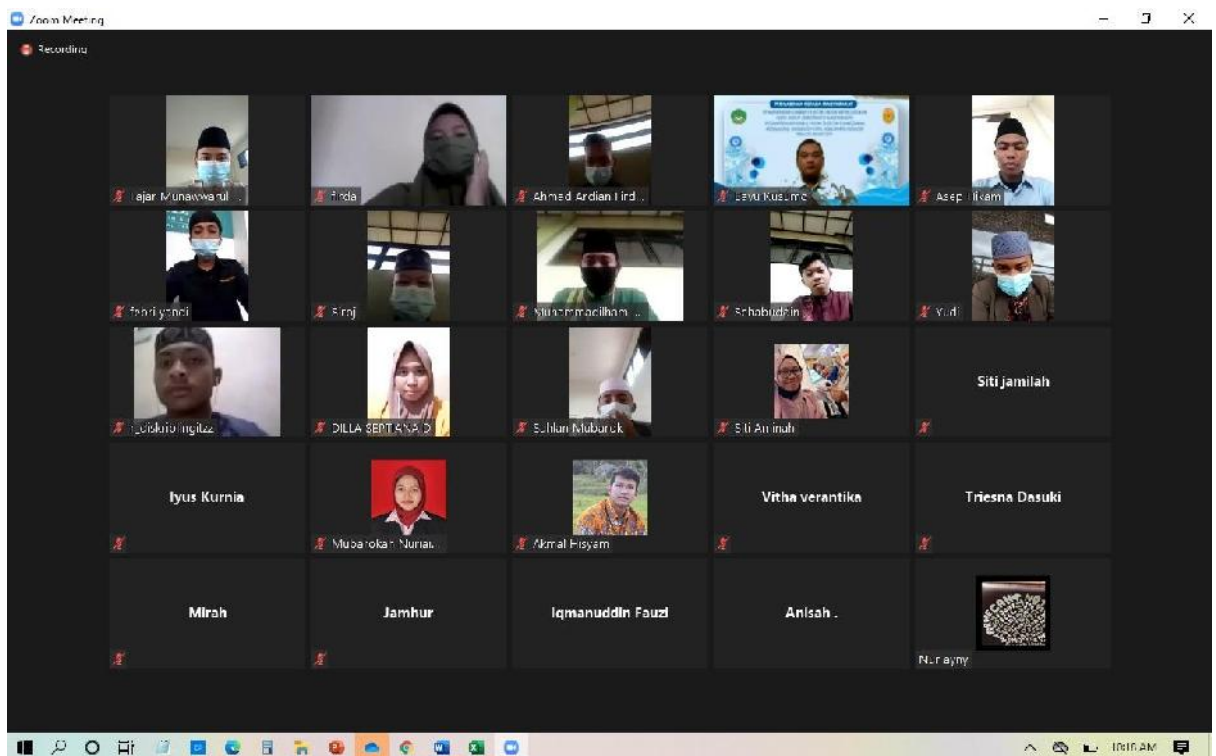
Zoom Meeting

Recording

Fajar Munawwarul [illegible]
Firda
Ahmad Ardian Fird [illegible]
Bayu Kusuma
Asep Ikam

Fedri yandi
Siroj
Muhammadilham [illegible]
Sohabuddin
Yudi

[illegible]
DILLA SEPTANA D
Suhlan Mubarok
Siti Aminah
Siti jamilah

Iyus Kurnia
Mubarokah Nuriat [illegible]
Akmal Hisyam
Vitha verantika
Triesna Dasuki

Mirah
Jamhur
Iqmanuddin Fauzi
Anisah .
Nurayny

10:10 AM